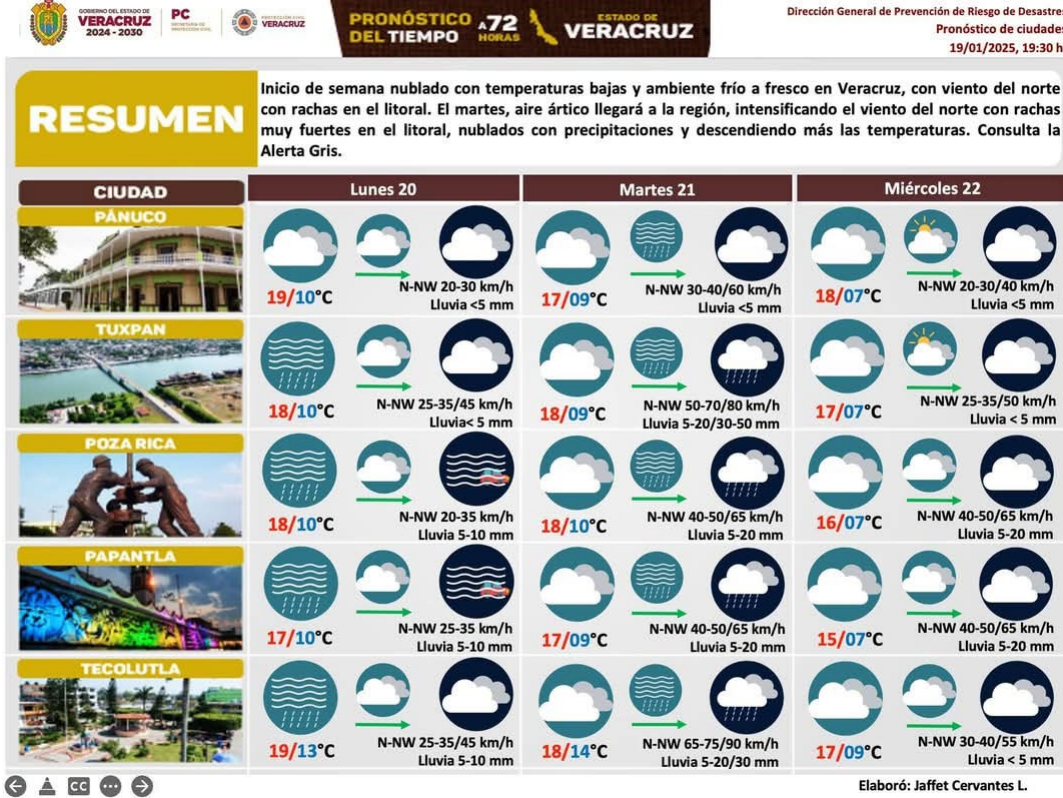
GOBIERNO DEL ESTADO DE VERACRUZ 2024 - 2030 | PC SECRETARÍA DE PROTECCIÓN CIVIL | PROTECCIÓN CIVIL VERACRUZ

PRONÓSTICO DEL TIEMPO A 72 HORAS ESTADO DE VERACRUZ

Dirección General de Prevención de Riesgo de Desastre
Pronóstico de ciudades
19/01/2025, 19:30 h

RESUMEN

Inicio de semana nublado con temperaturas bajas y ambiente frío a fresco en Veracruz, con viento del norte con rachas en el litoral. El martes, aire ártico llegará a la región, intensificando el viento del norte con rachas muy fuertes en el litoral, nublados con precipitaciones y descendiendo más las temperaturas. Consulta la Alerta Gris.

| CIUDAD | Lunes 20 | Martes 21 | Miércoles 22 |
|---|---|---|---|
| PÁNUCO | 19/10°C N-NW 20-30 km/h Lluvia <5 mm | 17/09°C N-NW 30-40/60 km/h Lluvia <5 mm | 18/07°C N-NW 20-30/40 km/h Lluvia <5 mm |
| TUXPAN | 18/10°C N-NW 25-35/45 km/h Lluvia< 5 mm | 18/09°C N-NW 50-70/80 km/h Lluvia 5-20/30-50 mm | 17/07°C N-NW 25-35/50 km/h Lluvia < 5 mm |
| POZA RICA | 18/10°C N-NW 20-35 km/h Lluvia 5-10 mm | 18/10°C N-NW 40-50/65 km/h Lluvia 5-20 mm | 16/07°C N-NW 40-50/65 km/h Lluvia 5-20 mm |
| PAPANTLA | 17/10°C N-NW 25-35 km/h Lluvia 5-10 mm | 17/09°C N-NW 40-50/65 km/h Lluvia 5-20 mm | 15/07°C N-NW 40-50/65 km/h Lluvia 5-20 mm |
| TECOLUTLA | 19/13°C N-NW 25-35/45 km/h Lluvia 5-10 mm | 18/14°C N-NW 65-75/90 km/h Lluvia 5-20/30 mm | 17/09°C N-NW 30-40/55 km/h Lluvia < 5 mm |

CC

Elaboró: Jaffet Cervantes L.